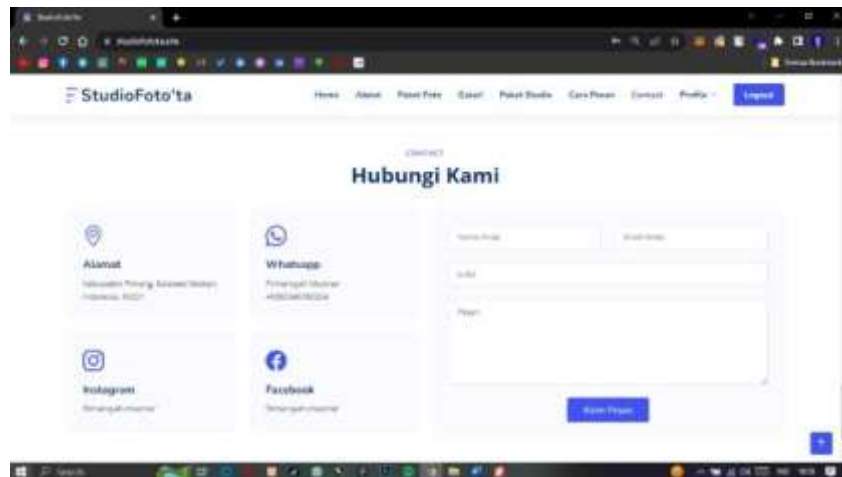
StudioFoto'ta

Home Alamat Paket Foto Galeri Paket Studio Cara Pesan Contact Profile Logout

CONTACT

Hubungi Kami

Alamat
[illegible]

Whatsapp
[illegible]

Instagram
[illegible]

Facebook
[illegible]

Nama Anda
Email Anda
Judul
Pesan

Kirim Pesan